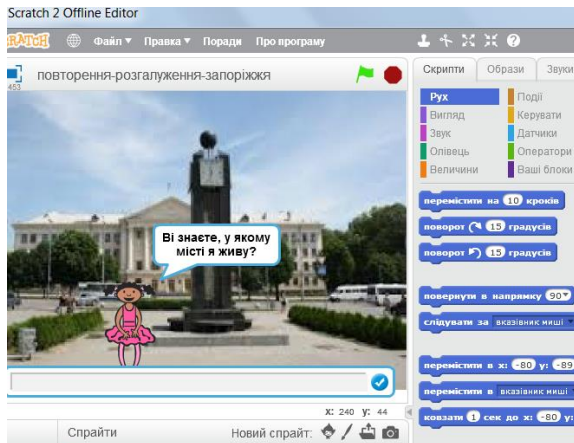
Scratch 2 Offline Editor

SCRATCH Файл ▾ Правка ▾ Поради Про програму

повторення-розгалуження-запоріжжя

v453

Ві знаєте, у якому місті я живу?

x: 240 y: 44

Спрайти Новий спрайт:

Скрипти Образи Звуки

Рух Події
Вигляд Керувати
Звук Датчики
Олівець Оператори
Величини Ваші блоки

перемістити на 10 кроків
поворот 15 градусів
поворот 15 градусів
повернути в напрямку 90▾
слідувати за вказівник миші ▾
перемістити в х: -80 y: -89
перемістити в вказівник миші
ковзати 1 сек до х: -80 y: